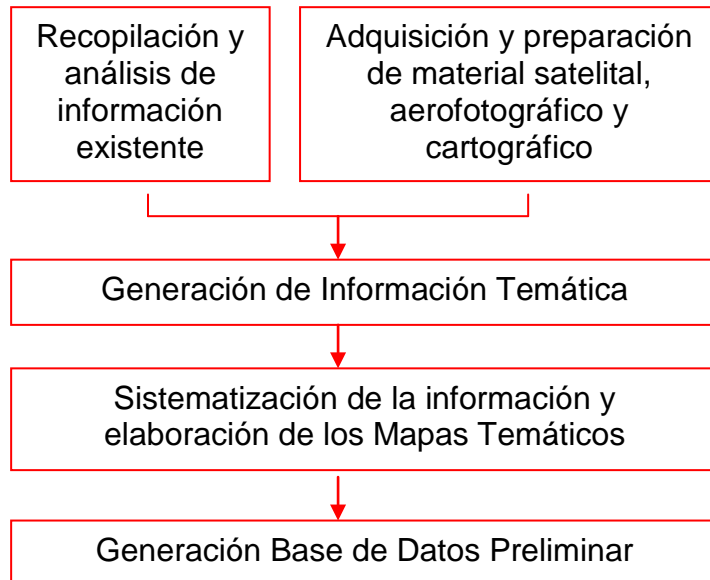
Recopilación y análisis de información existente

Adquisición y preparación de material satelital, aerofotográfico y cartográfico

Generación de Información Temática

Sistematización de la información y elaboración de los Mapas Temáticos

Generación Base de Datos Preliminar